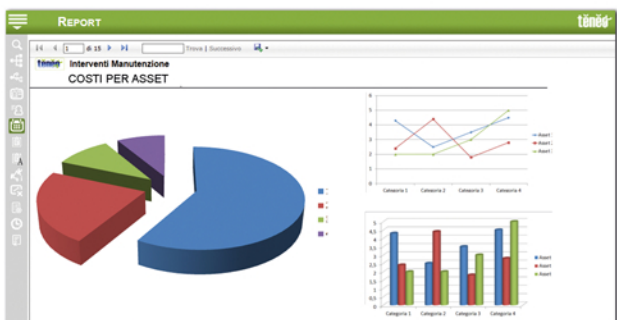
Report

tëneo

1 di 15 Trova | Successivo

tëneo Interventi Manutenzione
COSTI PER ASSET

6
5
4
3
2
1
0
Categoria 1 Categoria 2 Categoria 3 Categoria 4

Asset
Asset
Asset

5
4,5
4
3,5
3
2,5
2
1,5
1
0,5
0
Categoria 1 Categoria 2 Categoria 3 Categoria 4

Asset
Asset
Asset